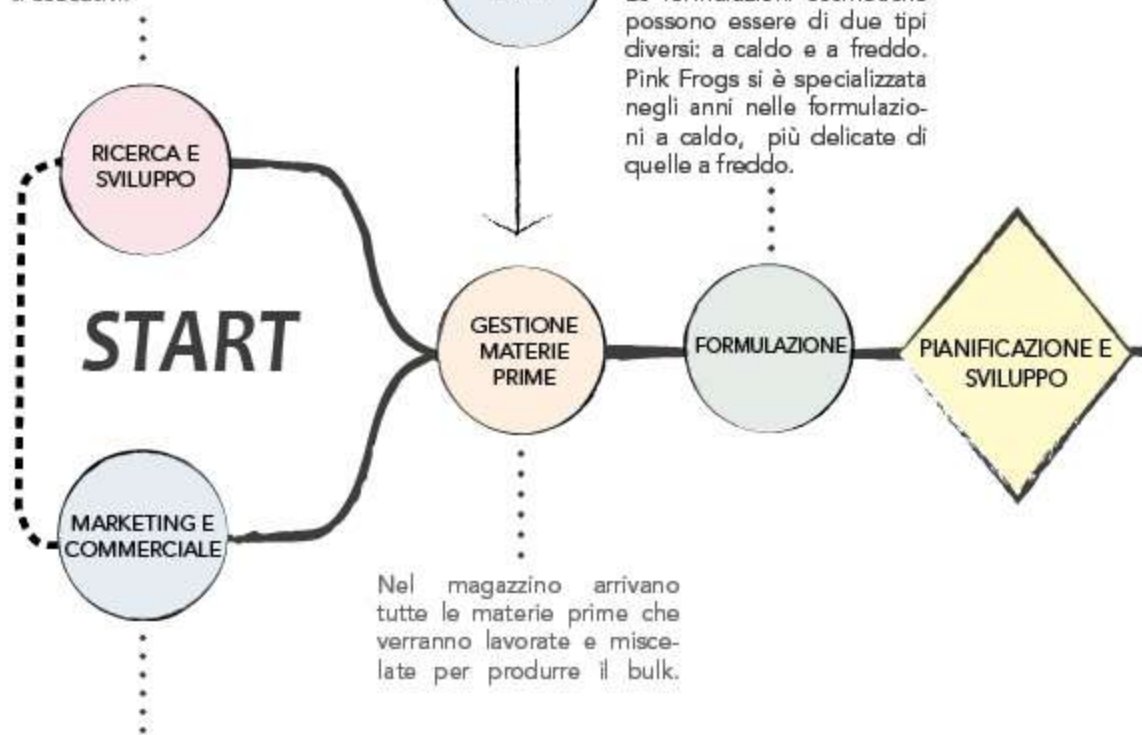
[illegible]

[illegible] possono essere di due tipi diversi: a caldo e a freddo. Pink Frogs si è specializzata negli anni nelle formulazioni a caldo, più delicate di quelle a freddo.

RICERCA E SVILUPPO

START

MARKETING E COMMERCIALE

GESTIONE MATERIE PRIME

FORMULAZIONE

PIANIFICAZIONE E SVILUPPO

Nel magazzino arrivano tutte le materie prime che verranno lavorate e miscelate per produrre il bulk.